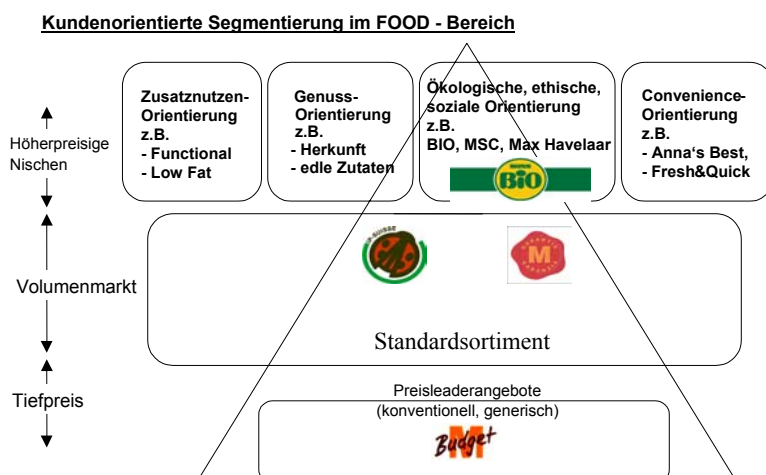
**Kundenorientierte Segmentierung im FOOD - Bereich**

Höherpreisige Nischen

**Zusatznutzen-Orientierung z.B.**
**- Functional**
**- Low Fat**

**Genuss-Orientierung z.B.**
**- Herkunft**
**- edle Zutaten**

**Ökologische, ethische, soziale Orientierung z.B.**
**BIO, MSC, Max Havelaar**

BIO

**Convenience-Orientierung z.B.**
**- Anna's Best,**
**- Fresh&Quick**

Volumenmarkt

Standardsortiment

Tiefpreis

Preisleaderangebote
(konventionell, generisch)

M Budget